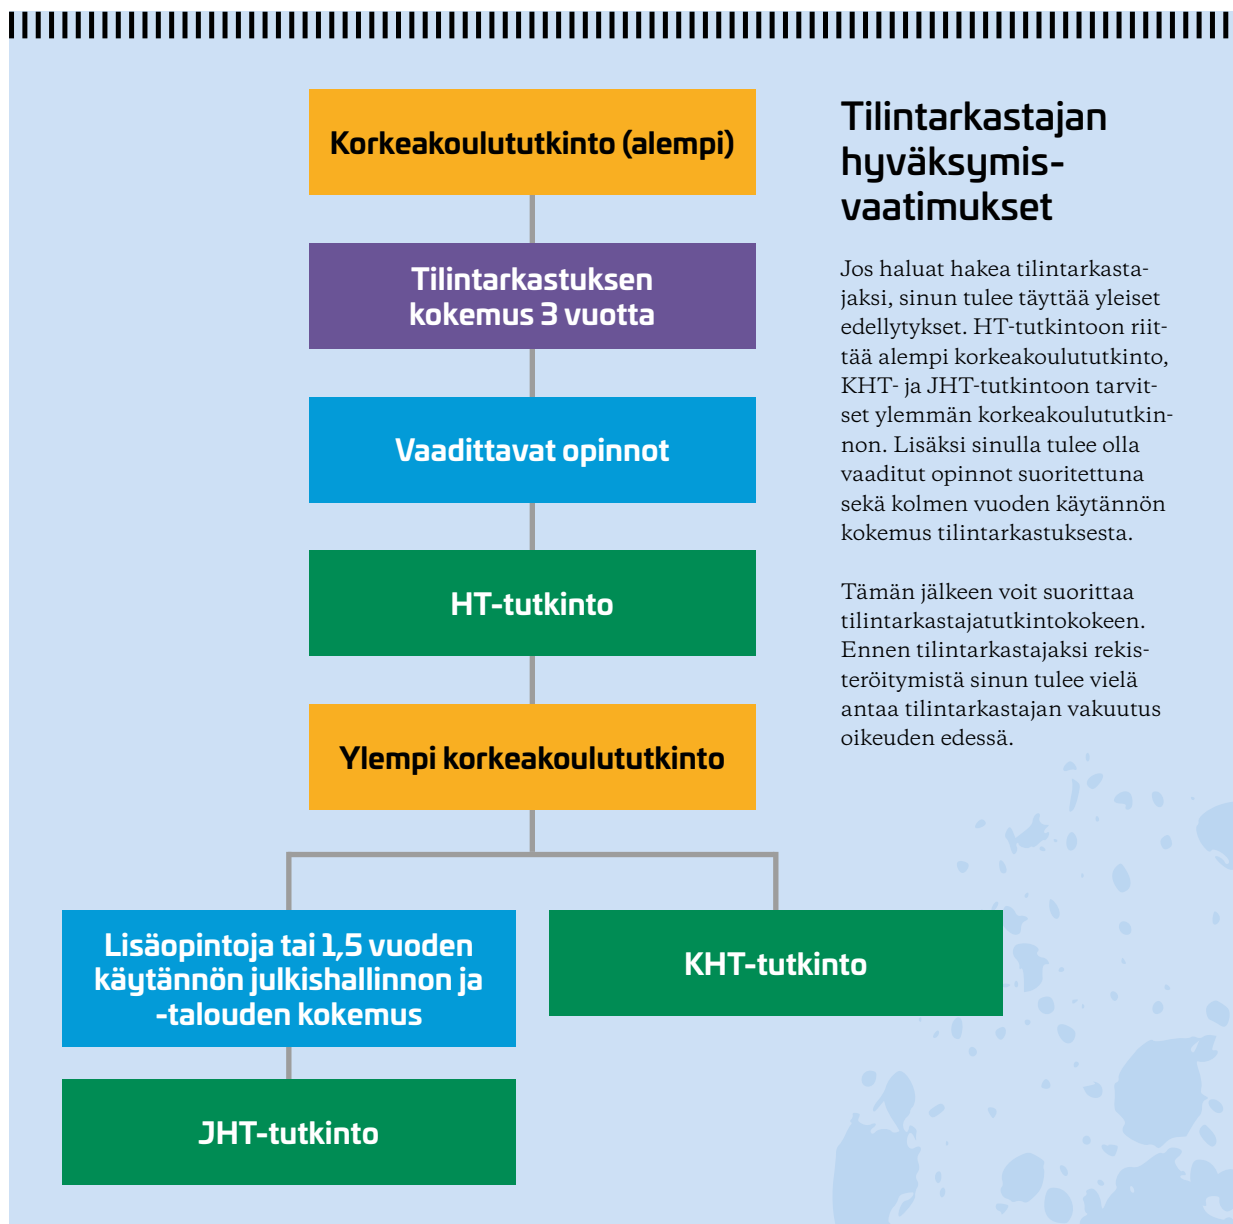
Korkeakoulututkinto (alempi)

Tilintarkastuksen kokemus 3 vuotta

Vaadittavat opinnot

HT-tutkinto

Ylempi korkeakoulututkinto

Lisäopintoja tai 1,5 vuoden käytännön julkishallinnon ja -talouden kokemus

KHT-tutkinto

JHT-tutkinto

Tilintarkastajan hyväksymis-vaatimukset

Jos haluat hakea tilintarkastajaksi, sinun tulee täyttää yleiset edellytykset. HT-tutkintoon riittää alempi korkeakoulututkinto, KHT- ja JHT-tutkintoon tarvitset ylemmän korkeakoulututkinnon. Lisäksi sinulla tulee olla vaaditut opinnot suoritettuna sekä kolmen vuoden käytännön kokemus tilintarkastuksesta.

Tämän jälkeen voit suorittaa tilintarkastajatutkintokokeen. Ennen tilintarkastajaksi rekisteröitymistä sinun tulee vielä antaa tilintarkastajan vakuutus oikeuden edessä.